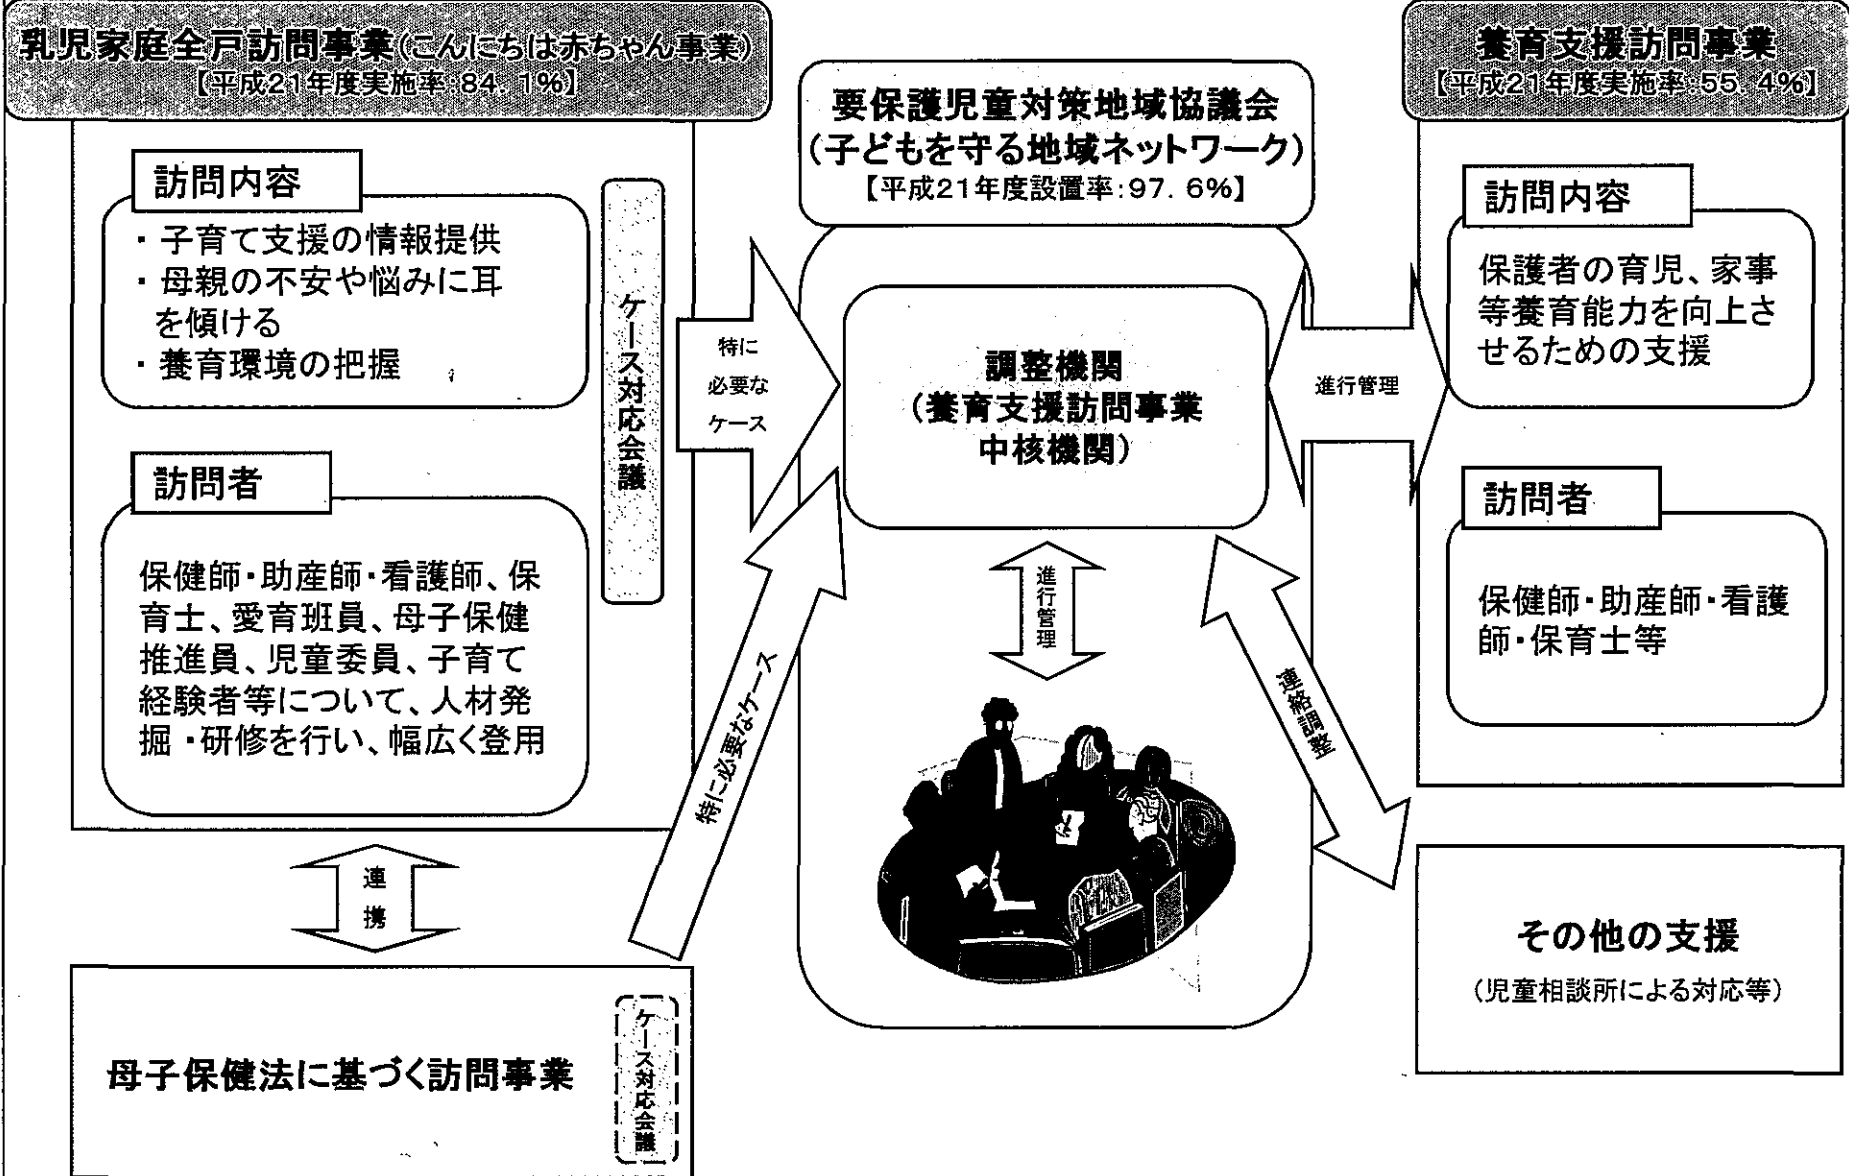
乳児家庭全戸訪問事業(こんにちは赤ちゃん事業)
【平成21年度実施率:84.1%】

訪問内容

・子育て支援の情報提供
・母親の不安や悩みに耳を傾ける
・養育環境の把握

訪問者

保健師・助産師・看護師、保育士、愛育班員、母子保健推進員、児童委員、子育て経験者等について、人材発掘・研修を行い、幅広く登用

ケース対応会議

連携

母子保健法に基づく訪問事業

ケース対応会議

特に必要なケース

特に必要なケース

要保護児童対策地域協議会
(子どもを守る地域ネットワーク)
【平成21年度設置率:97.6%】

調整機関
(養育支援訪問事業中核機関)

進行管理

進行管理

連絡調整

養育支援訪問事業
【平成21年度実施率:55.4%】

訪問内容

保護者の育児、家事等養育能力を向上させるための支援

訪問者

保健師・助産師・看護師・保育士等

その他の支援
(児童相談所による対応等)